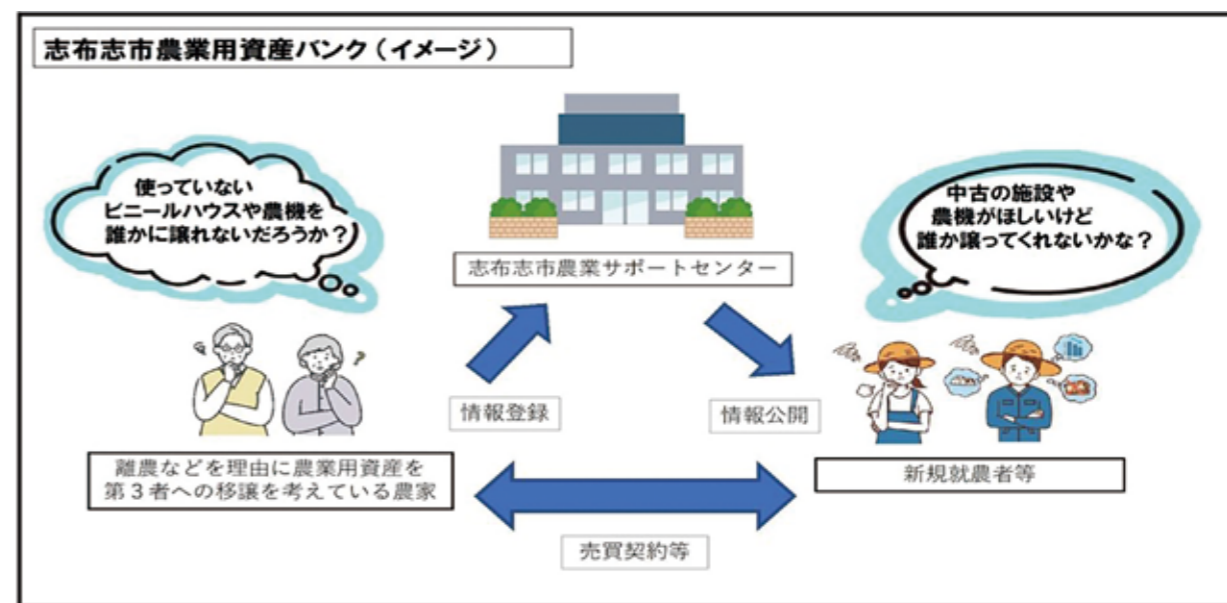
志布志市農業用資産バンク（イメージ）

使っていない
ビニールハウスや農機を
誰かに譲れないだろうか？

志布志市農業サポートセンター

中古の施設や
農機がほしいけど
誰か譲ってくれないかな？

情報登録

情報公開

離農などを理由に農業用資産を
第３者への移譲を考えている農家

新規就農者等

売買契約等